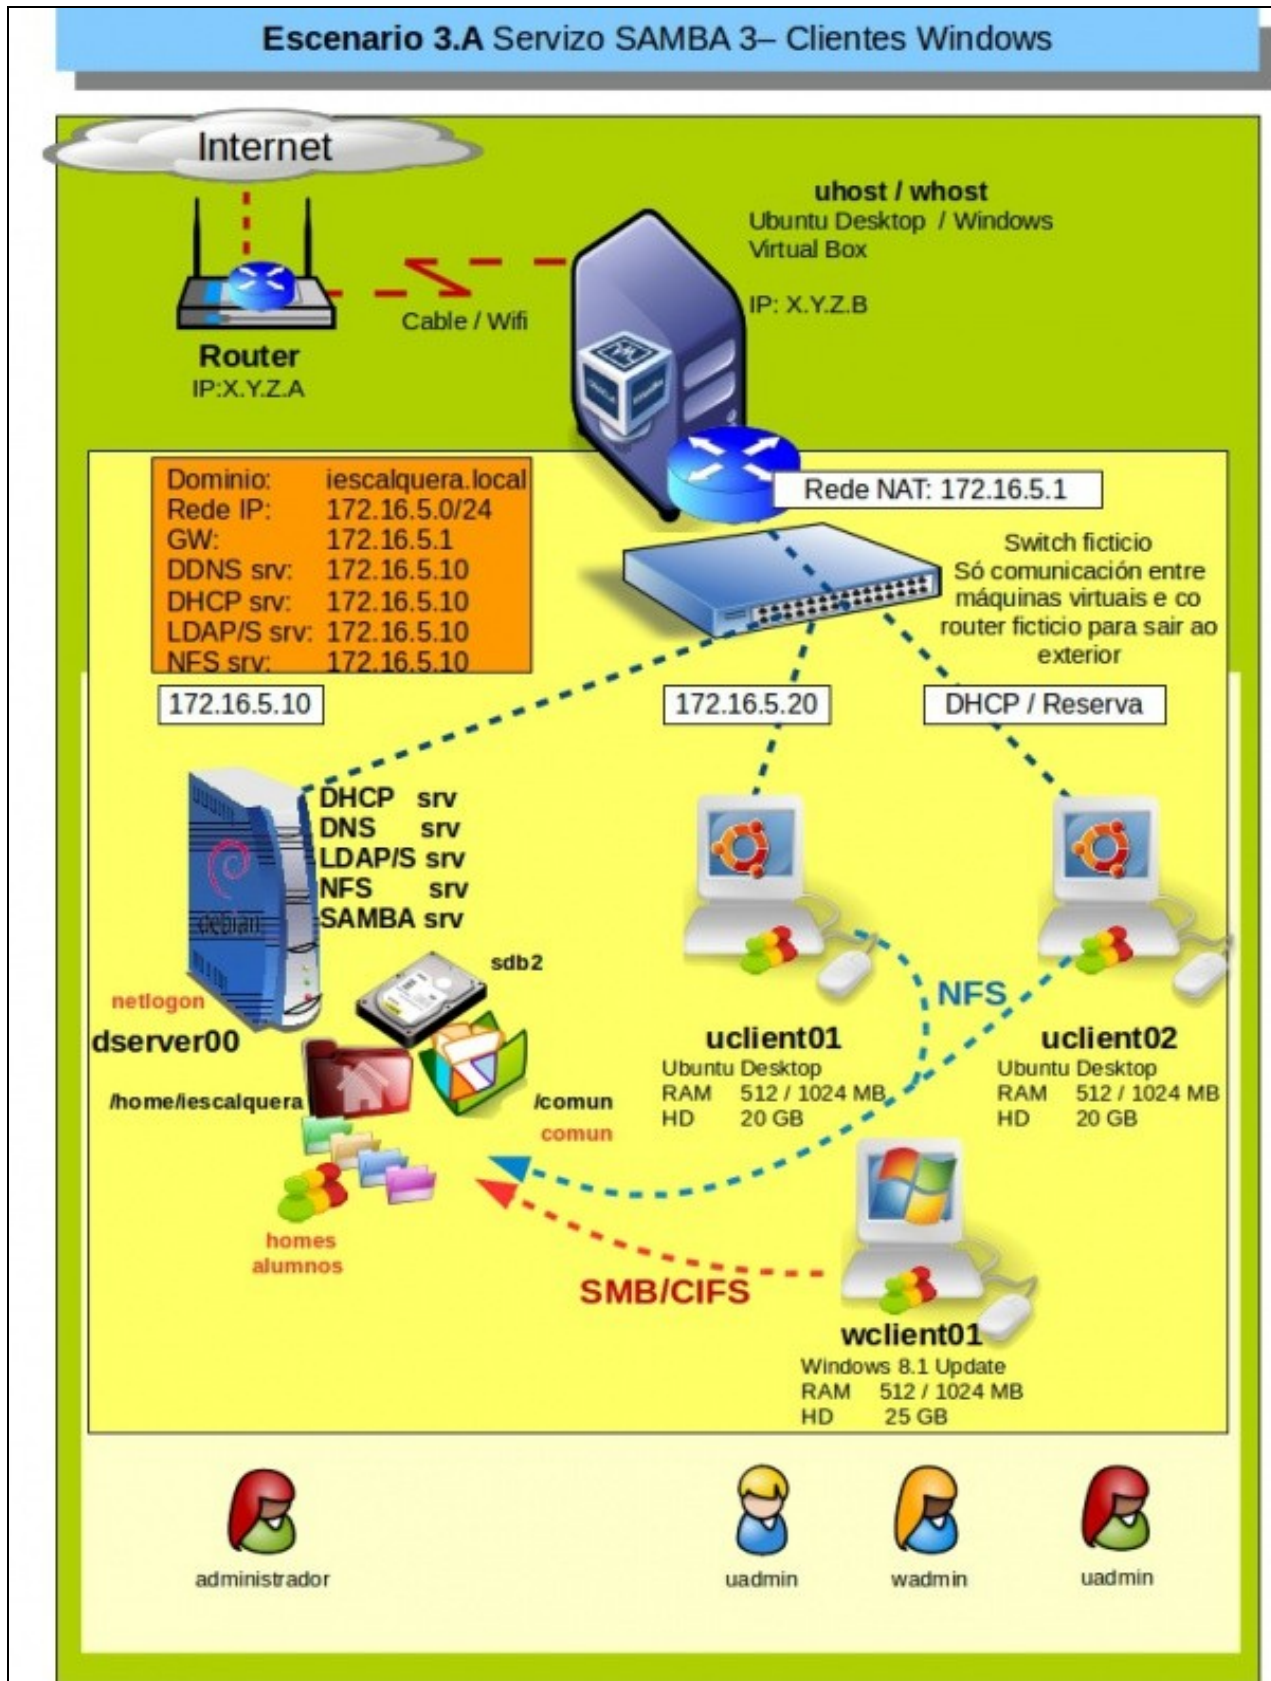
Escenario 3.A Servizo SAMBA 3– Clientes Windows

Internet

uhost / whost
Ubuntu Desktop / Windows
Virtual Box

IP: X.Y.Z.B

Cable / Wifi

Router
IP:X.Y.Z.A

| Dominio: | iescalquera.local |
|---|---|
| Rede IP: | 172.16.5.0/24 |
| GW: | 172.16.5.1 |
| DDNS srv: | 172.16.5.10 |
| DHCP srv: | 172.16.5.10 |
| LDAP/S srv: | 172.16.5.10 |
| NFS srv: | 172.16.5.10 |

Rede NAT: 172.16.5.1

Switch ficticio
Só comunicación entre máquinas virtuais e co router ficticio para saír ao exterior

172.16.5.10

172.16.5.20

DHCP / Reserva

DHCP srv
DNS srv
LDAP/S srv
NFS srv
SAMBA srv

sdb2

netlogon

dserver00

/home/iescalquera

/comun

comun

homes alumnos

NFS

uclient01
Ubuntu Desktop
RAM 512 / 1024 MB
HD 20 GB

uclient02
Ubuntu Desktop
RAM 512 / 1024 MB
HD 20 GB

SMB/CIFS

wclient01
Windows 8.1 Update
RAM 512 / 1024 MB
HD 25 GB

administrador

uadmin

wadmin

uadmin